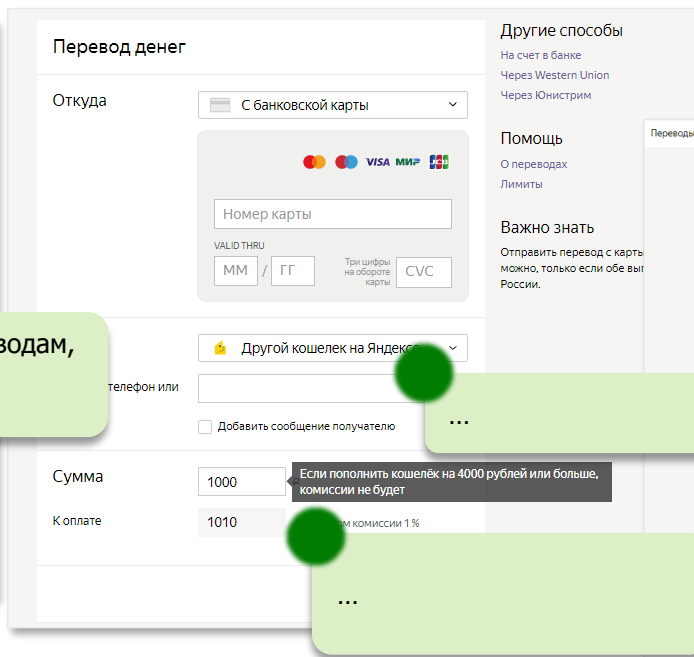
Перевод денег

Откуда

С банковской карты

VISA МИР JCB

Номер карты

VALID THRU

ММ / ГГ

Три цифры на обороте карты

CVC

водам,

Другой кошелек на Яндекс

телефон или

Добавить сообщение получателю

...

Сумма

1000

Если пополнить кошелёк на 4000 рублей или больше, комиссии не будет

К оплате

1010

м комиссии 1 %

...

Другие способы

На счет в банке

Через Western Union

Через Юнистрим

Помощь

О переводах

Лимиты

Важно знать

Отправить перевод с карты можно, только если обе вы России.

Переводы